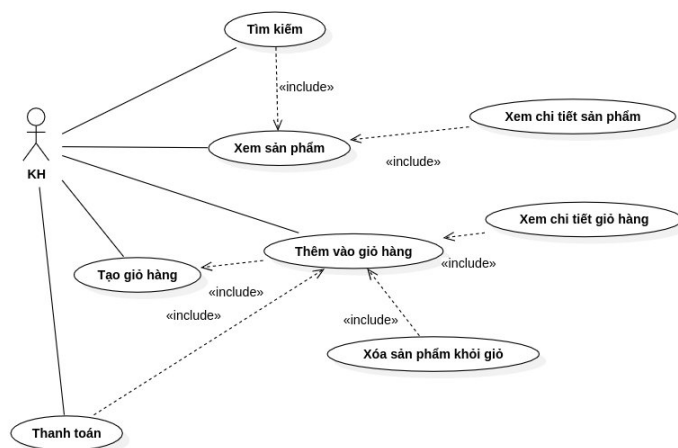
Tìm kiếm

«include»

Xem chi tiết sản phẩm

KH

Xem sản phẩm

«include»

Xem chi tiết giỏ hàng

Thêm vào giỏ hàng

«include»

Tạo giỏ hàng

«include»

«include»

«include»

Xóa sản phẩm khỏi giỏ

Thanh toán